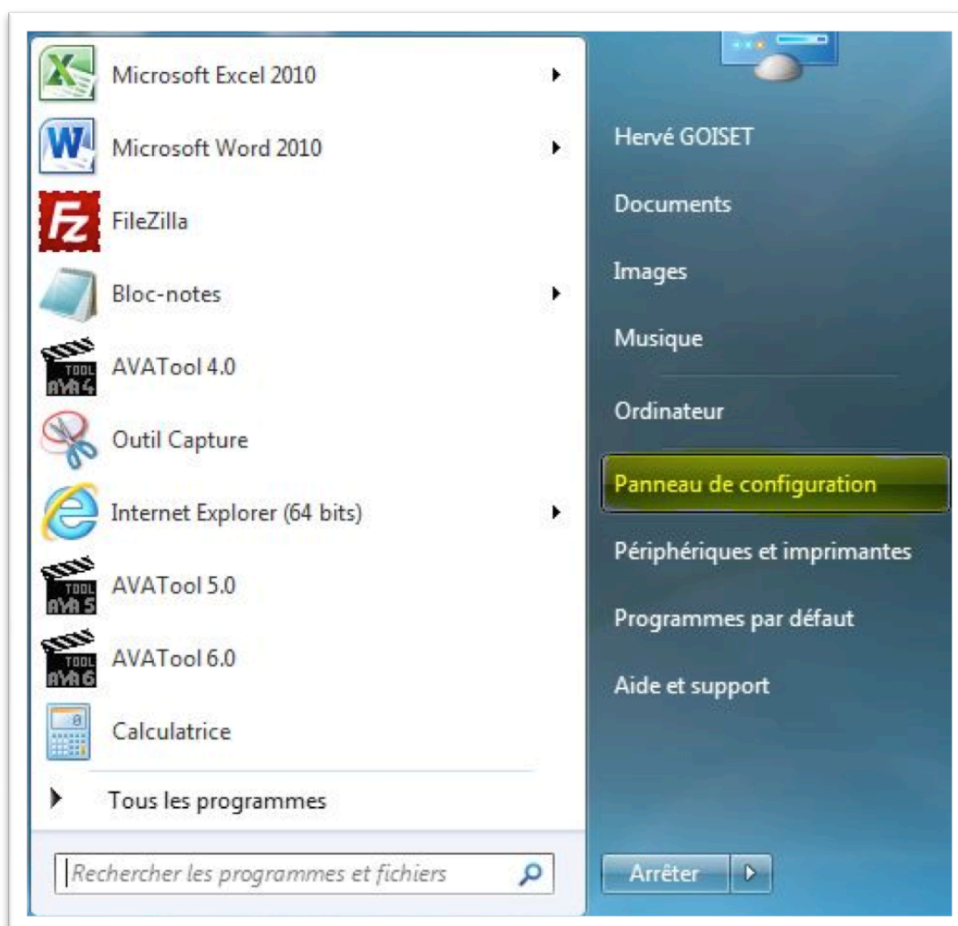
Microsoft Excel 2010
Microsoft Word 2010
FileZilla
Bloc-notes
AVATool 4.0
Outil Capture
Internet Explorer (64 bits)
AVATool 5.0
AVATool 6.0
Calculatrice
Tous les programmes
Rechercher les programmes et fichiers

Hervé GOISET
Documents
Images
Musique
Ordinateur
Panneau de configuration
Périphériques et imprimantes
Programmes par défaut
Aide et support
Arrêter